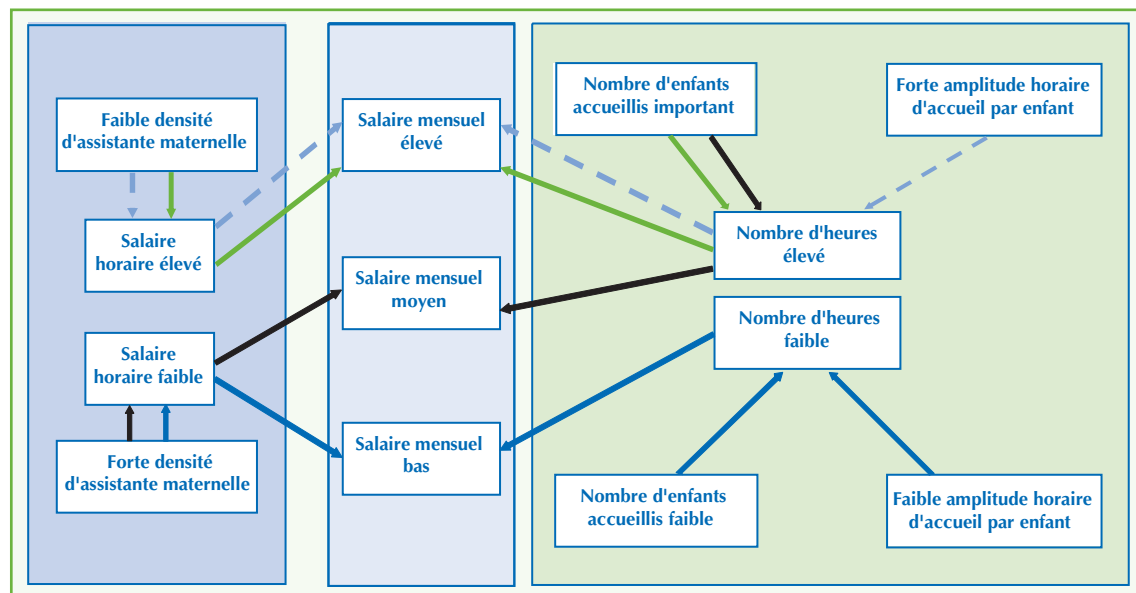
Faible densité d'assistante maternelle

Salaire horaire élevé

Salaire horaire faible

Forte densité d'assistante maternelle

Salaire mensuel élevé

Salaire mensuel moyen

Salaire mensuel bas

Nombre d'enfants accueillis important

Forte amplitude horaire d'accueil par enfant

Nombre d'heures élevé

Nombre d'heures faible

Nombre d'enfants accueillis faible

Faible amplitude horaire d'accueil par enfant